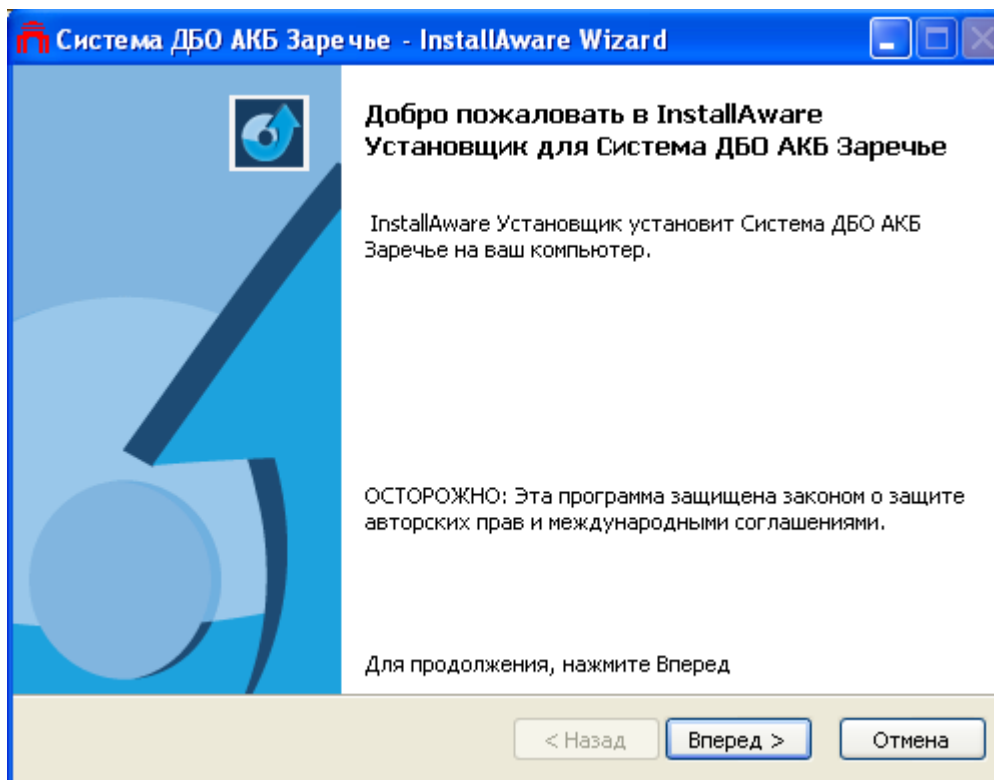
Система ДБО АКБ Заречье - InstallAware Wizard

Добро пожаловать в InstallAware Установщик для Система ДБО АКБ Заречье

InstallAware Установщик установит Система ДБО АКБ Заречье на ваш компьютер.

ОСТОРОЖНО: Эта программа защищена законом о защите авторских прав и международными соглашениями.

Для продолжения, нажмите Вперед

< Назад
Вперед >
Отмена